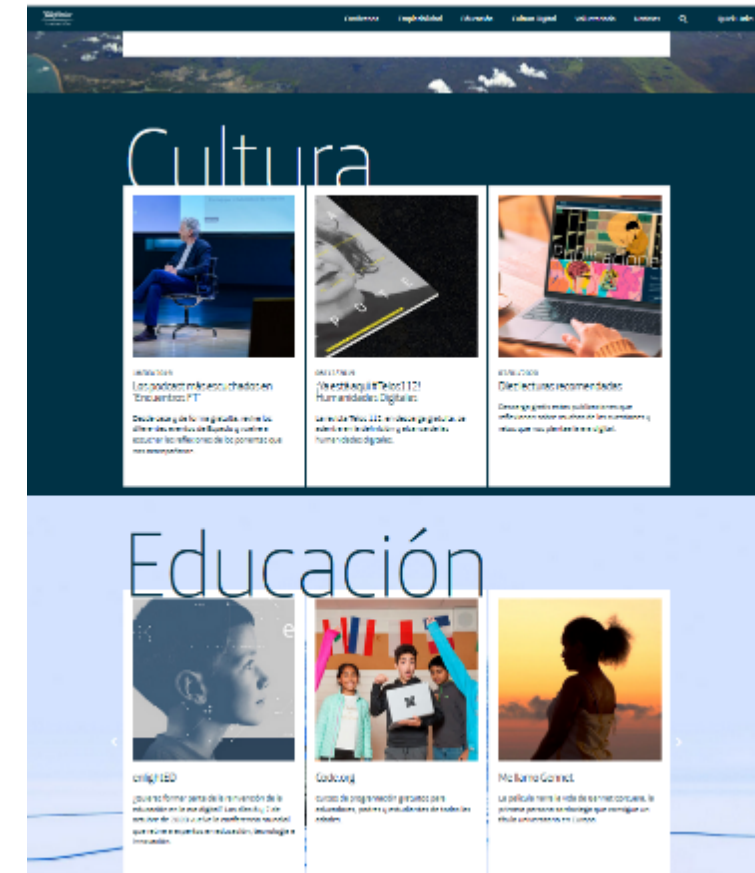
Conferencias Empleabilidad Educación Cultura Digital Voluntariado Eventos

Cultura

Los podcast más escuchados en "Encuentros FT"

Descárgate de forma gratuita, revive los diferentes eventos de España y vuelve a escuchar las reflexiones de los ponentes que nos acompañaron.

¡Ya está aquí la Telos 112! Humanidades Digitales

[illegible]

Diez lecturas recomendadas

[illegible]

Educación

enlightED

¿Quieres formar parte de la reinvención de la educación en la era digital? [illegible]

Code.org

Cursos de programación gratuitos para educadores, padres y estudiantes de todas las edades.

Me llamo Gennet

La película narra la vida de Gennet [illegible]